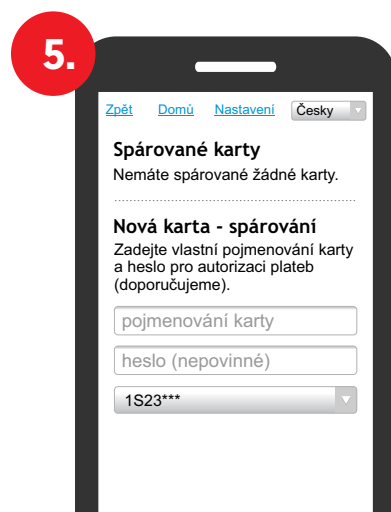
5.

Zpět Domů Nastavení Česky

Spárované karty

Nemáte spárované žádné karty.

Nová karta - spárování

Zadejte vlastní pojmenování karty a heslo pro autorizaci plateb (doporučujeme).

pojmenování karty

heslo (nepovinné)

1S23***